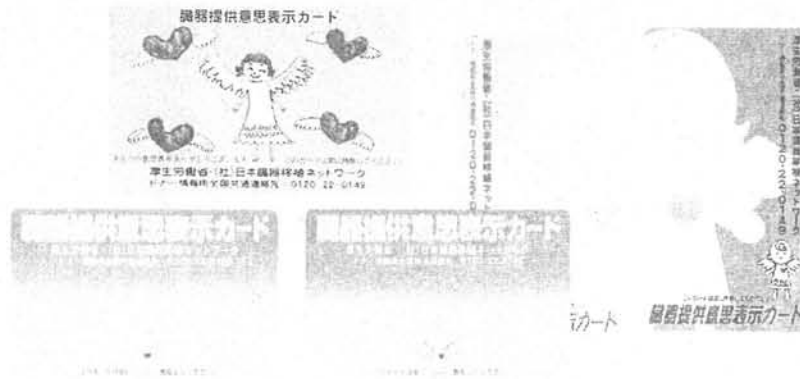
臓器提供意思表示カード

厚生労働省・(社)日本臓器移植ネットワーク
ドナー情報専用フリーダイヤル 0120 22 0149

臓器提供意思表示カード

臓器提供意思表示カード

厚生労働省・(社)日本臓器移植ネットワーク 0120-22-0149

示カード

臓器提供意思表示カード

(社)日本臓器移植ネットワーク 0120-22-0149